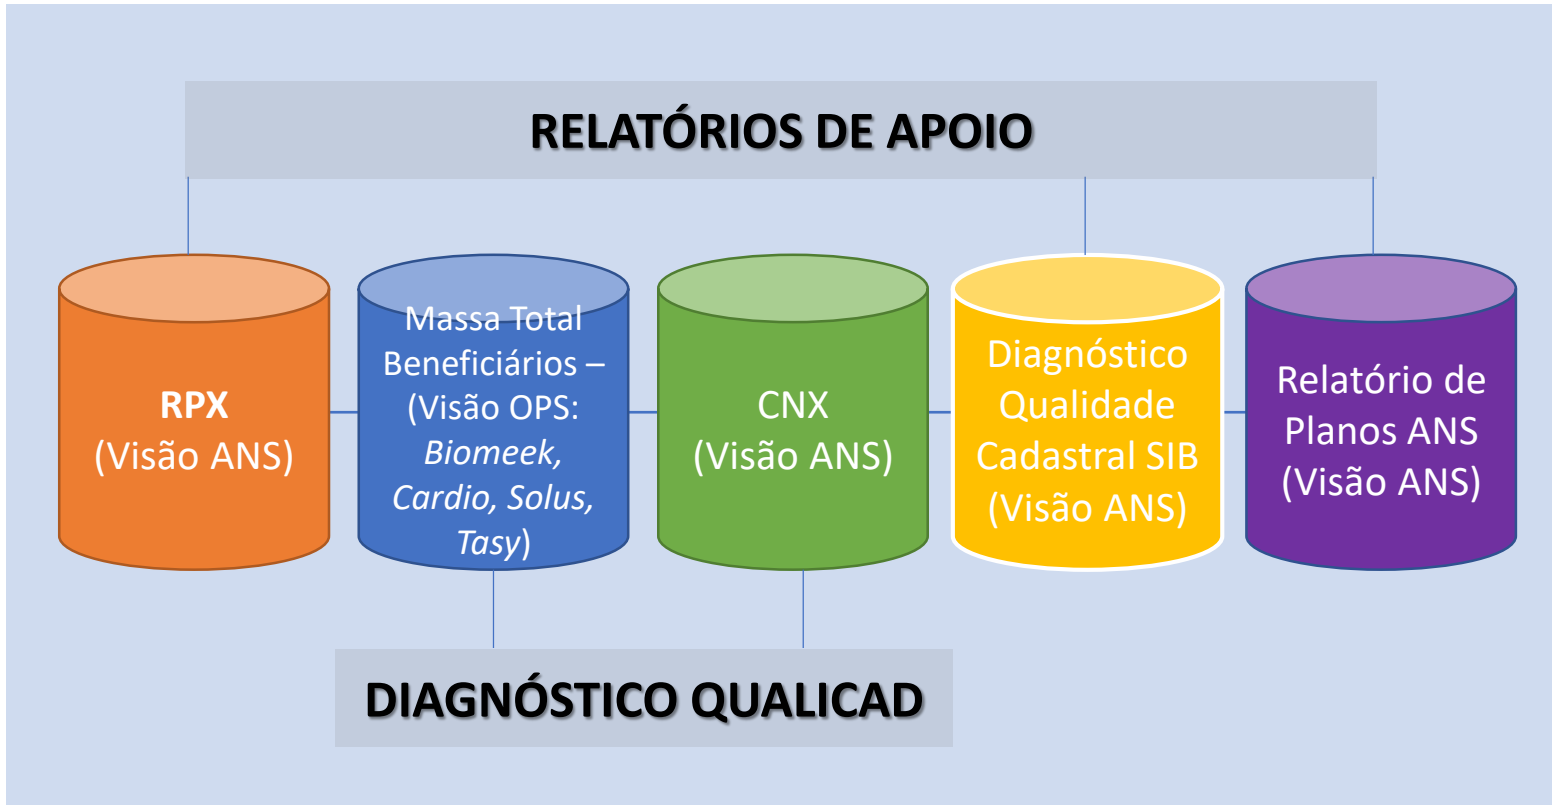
RELATÓRIOS DE APOIO

RPX
(Visão ANS)

Massa Total Beneficiários – (Visão OPS: *Biomeek, Cardio, Solus, Tasy*)

CNX
(Visão ANS)

Diagnóstico Qualidade Cadastral SIB (Visão ANS)

Relatório de Planos ANS (Visão ANS)

DIAGNÓSTICO QUALICAD